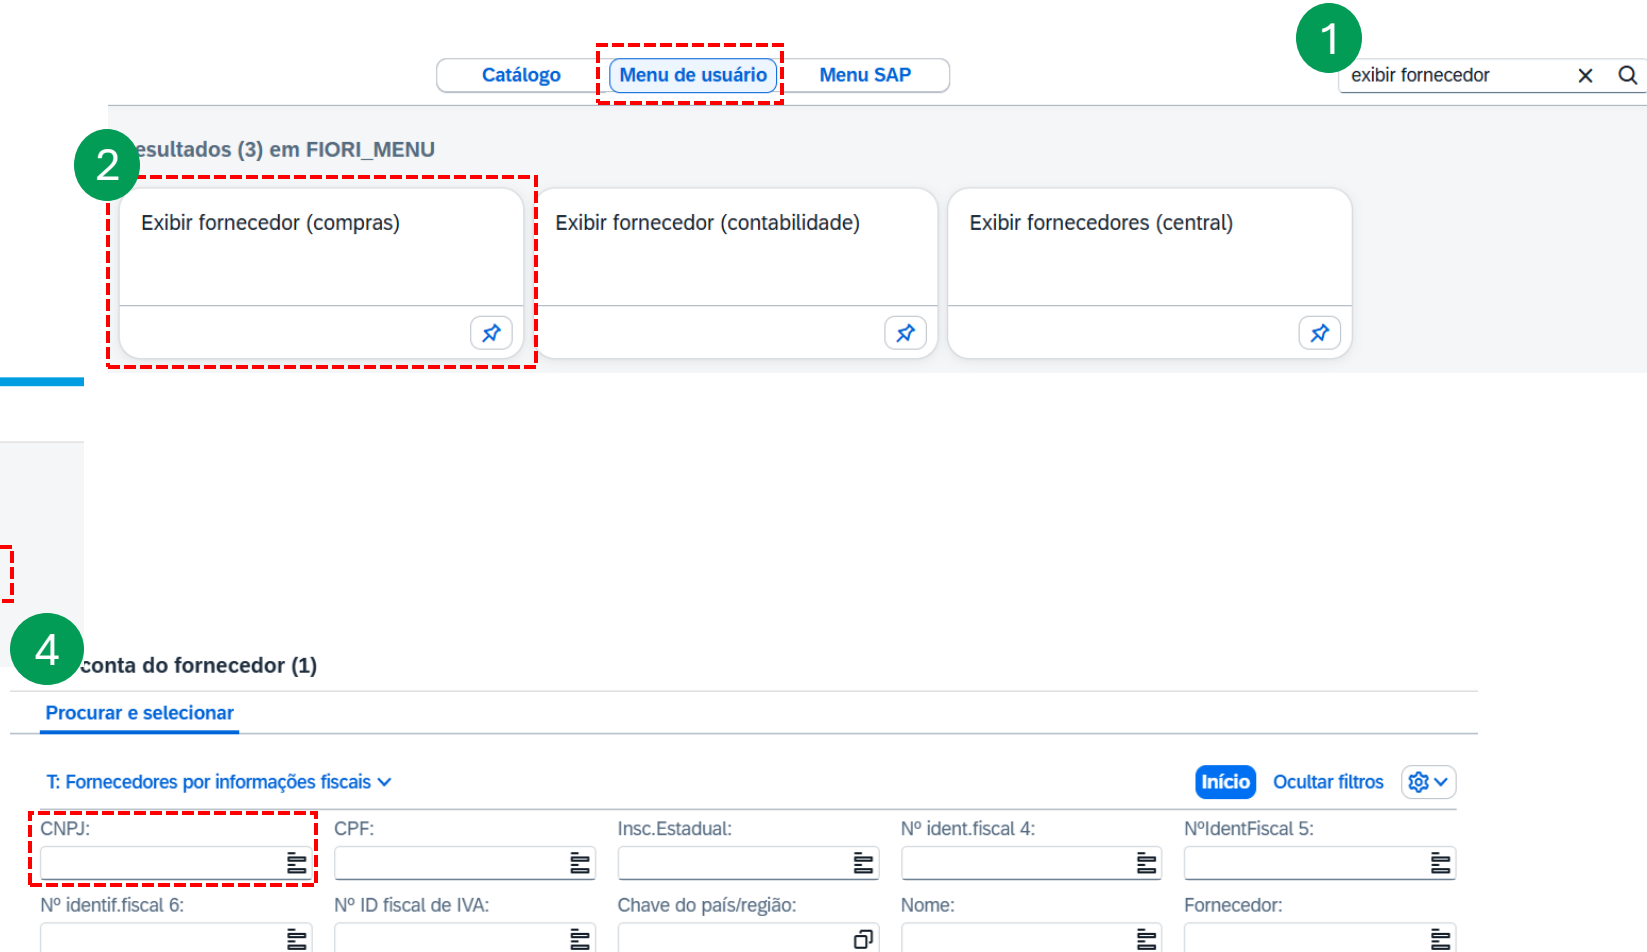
Catálogo
Menu de usuário
Menu SAP

1

exibir fornecedor

2

esultados (3) em FIORI_MENU

Exibir fornecedor (compras)

Exibir fornecedor (contabilidade)

Exibir fornecedores (central)

4

conta do fornecedor (1)

Procurar e selecionar

T: Fornecedores por informações fiscais

Início
Ocultar filtros

CNPJ:
CPF:
Insc.Estadual:
Nº ident.fiscal 4:
NºIdentFiscal 5:
Nº identif.fiscal 6:
Nº ID fiscal de IVA:
Chave do país/região:
Nome:
Fornecedor: